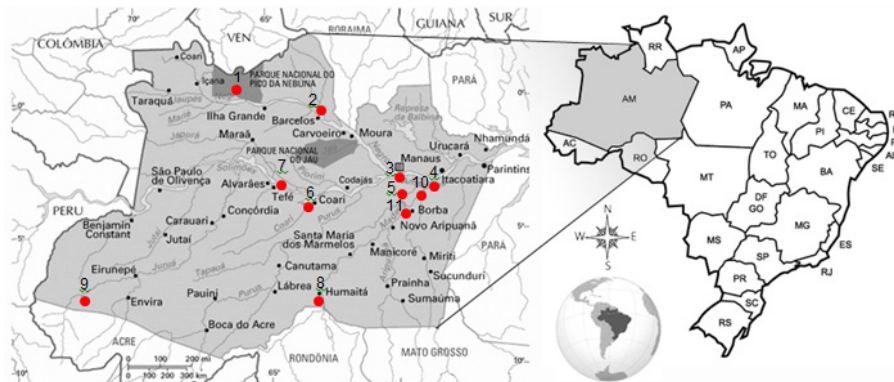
COLÔMBIA
VEN
GUIANA
SUR
Coari
Içana
1
PARQUE NACIONAL DO PICO DA NEBLINA
Taraquá
Ilha Grande
2
Barcelos
Maraã
Carvoeiro
Moura
PARÁ
Represa de Balbina
Nhamundá
Urucará
Parintins
PARQUE NACIONAL DO JAÚ
São Paulo de Olivença
7
Alvarães
Tefé
Codajás
3
Manaus
4
Itacoatiara
6
Coari
5
10
11
Borba
Novo Aripuanã
PERU
Benjamin Constant
Carauari
Jutaí
Concórdia
Santa Maria dos Marmelos
Manicoré
Miriti
Sucunduri
PARÁ
Eirunepé
9
Envira
Pauini
Canutama
Lábrea
8
Humaitá
Prainha
Sumaúma
Boca do Acre
ACRE
RONDÔNIA
MATO GROSSO
0 100 200 mi
0 100 200 300 km
65°
RR
AP
AM
PA
MA
CE
PI
AC
RO
TO
MT
BA
SE
DF
GO
MG
MS
SP
ES
RJ
PR
SC
RS
N
W
E
S